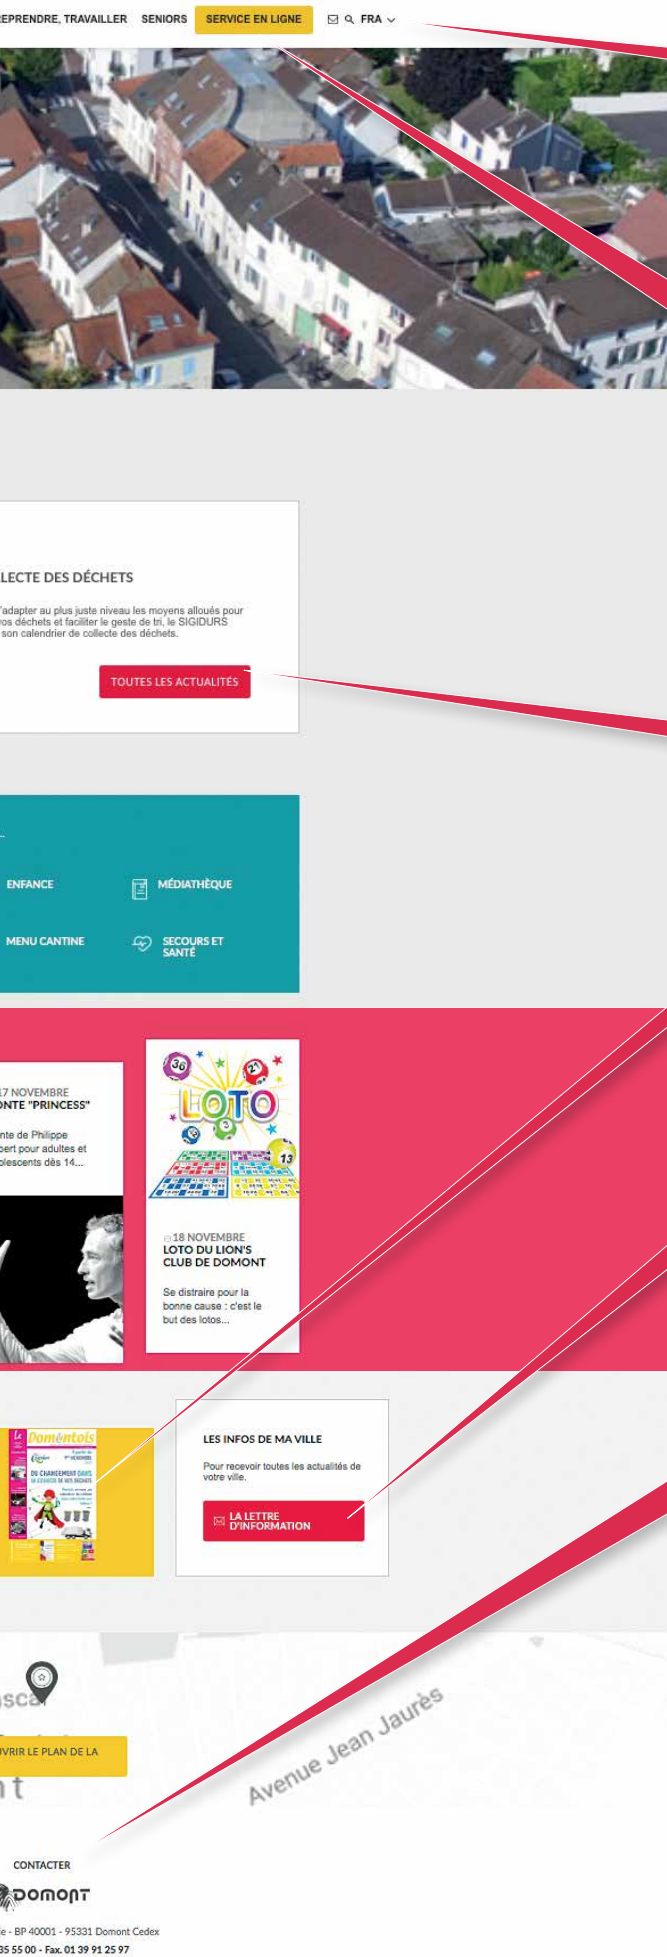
EPRENDRE, TRAVAILLER SENIORS SERVICE EN LIGNE FRA

LECTE DES DÉCHETS

'adapter au plus juste niveau les moyens alloués pour os déchets et faciliter le geste de tri, le SIGIDURS son calendrier de collecte des déchets.

TOUTES LES ACTUALITÉS

ENFANCE MÉDIATHÈQUE

MENU CANTINE SECOURS ET SANTÉ

17 NOVEMBRE
ONTE "PRINCESS"

nte de Philippe
bert pour adultes et
olescents dès 14...

LOTO

18 NOVEMBRE
LOTO DU LION'S CLUB DE DOMONT

Se distraire pour la bonne cause : c'est le but des lotos...

Le Domontois

DU CHANGEMENT DANS LA COLLECTE DE VOS DÉCHETS

LES INFOS DE MA VILLE

Pour recevoir toutes les actualités de votre ville.

LA LETTRE D'INFORMATION

VRIR LE PLAN DE LA

Avenue Jean Jaurès

CONTACTER

DOMONT

e - BP 40001 - 95331 Domont Cedex
35 55 00 - Fax. 01 39 91 25 97